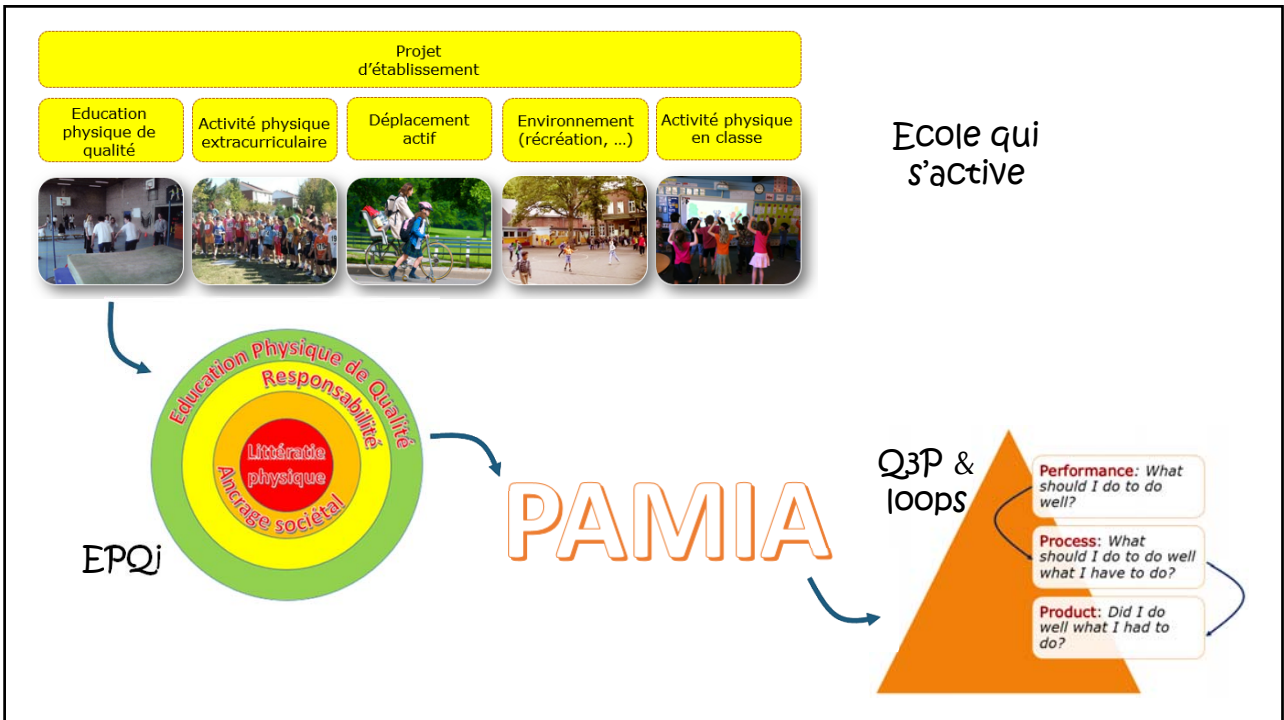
Projet d'établissement

Education physique de qualité

Activité physique extracurriculaire

Déplacement actif

Environnement (récréation, …)

Activité physique en classe

Ecole qui s'active

Education Physique de Qualité

Responsabilité

Littératie physique

Ancrage sociétal

EPQi

PAMIA

Q3P & loops

Performance: What should I do to do well?

Process: What should I do to do well what I have to do?

Product: Did I do well what I had to do?